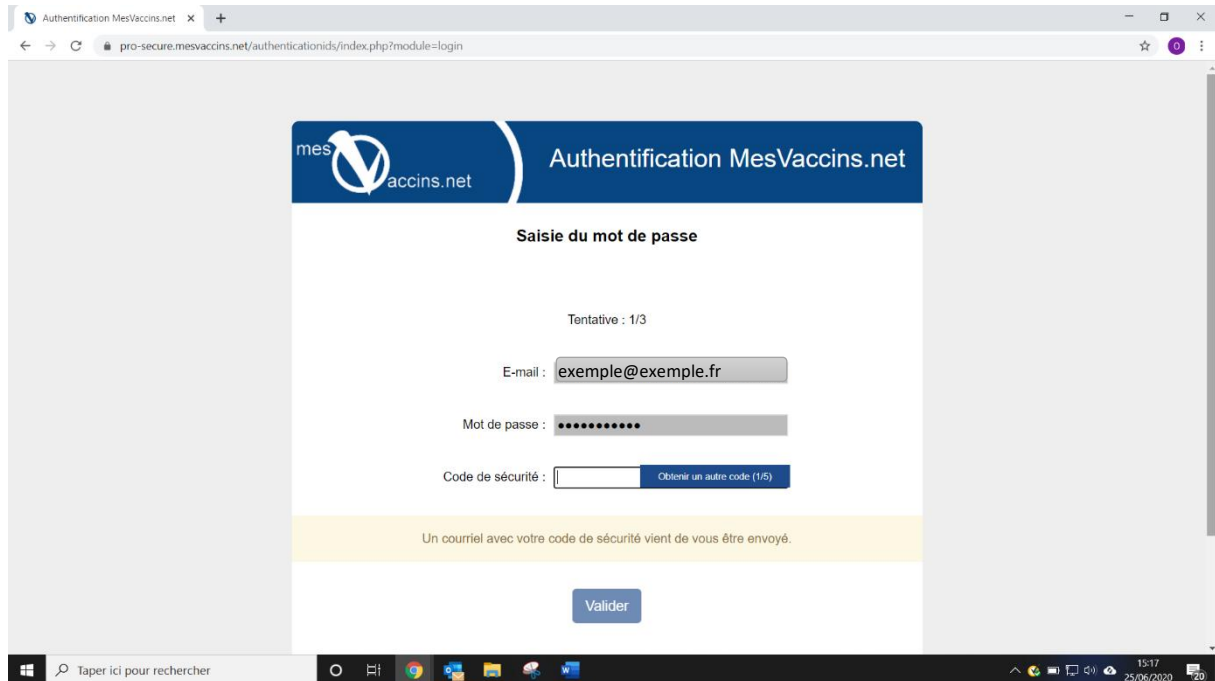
Authentification MesVaccins.net ×

pro-secure.mesvaccins.net/authenticationids/index.php?module=login

mes Vaccins.net

Authentification MesVaccins.net

Saisie du mot de passe

Tentative : 1/3

E-mail : exemple@exemple.fr

Mot de passe : •••••••••••

Code de sécurité : Obtenir un autre code (1/5)

Un courriel avec votre code de sécurité vient de vous être envoyé.

Valider

Taper ici pour rechercher

15:17
25/06/2020

20